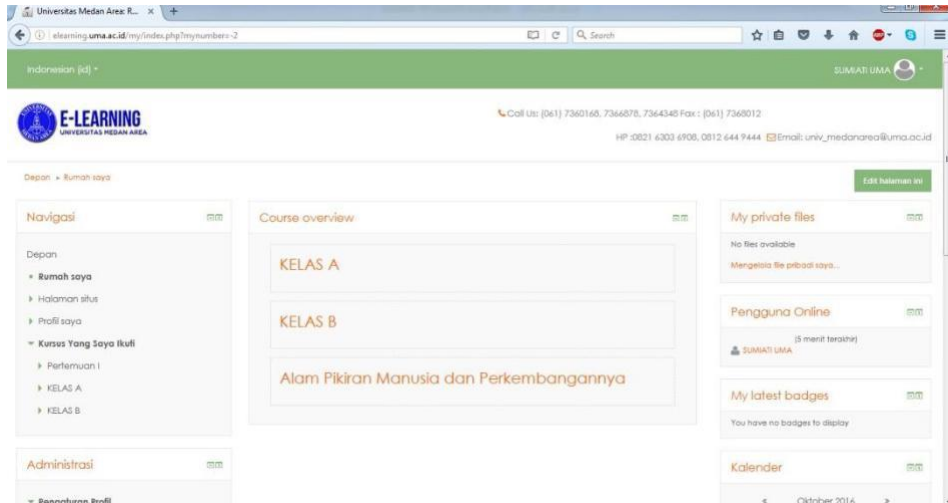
Universitas Medan Area: R...

elearning.uma.ac.id/my/index.php?mynumber=-2

Search

Indonesian (id)

SUMIATI UMA

E-LEARNING
UNIVERSITAS MEDAN AREA

Call Us: (061) 7360168, 7366878, 7364348 Fax : (061) 7368012

HP :0821 6303 6908, 0812 644 9444 Email: univ_medanarea@uma.ac.id

Depan ► Rumah saya

Edit halaman ini

Navigasi

Depan
Rumah saya
Halaman situs
Profil saya
Kursus Yang Saya Ikuti
Pertemuan I
KELAS A
KELAS B

Course overview

KELAS A

KELAS B

Alam Pikiran Manusia dan Perkembangannya

My private files

No files available

Mengelola file pribadi saya...

Pengguna Online

(5 menit terakhir)

SUMIATI UMA

My latest badges

You have no badges to display

Administrasi

Pengaturan Profil

Kalender

Oktober 2016